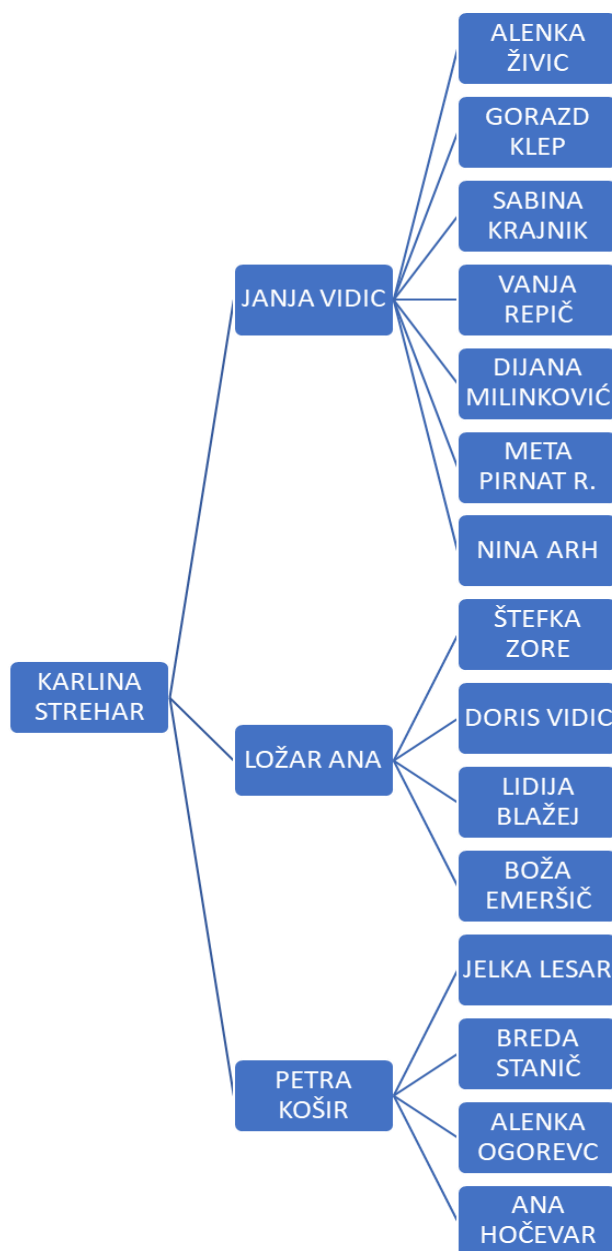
KARLINA STREHAR

JANJA VIDIC

ALENKA ŽIVIC

GORAZD KLEP

SABINA KRAJNIK

VANJA REPIČ

DIJANA MILINKOVIĆ

META PIRNAT R.

NINA ARH

LOŽAR ANA

ŠTEFKA ZORE

DORIS VIDIC

LIDIJA BLAŽEJ

BOŽA EMERŠIČ

PETRA KOŠIR

JELKA LESAR

BREDA STANIČ

ALENKA OGOREVC

ANA HOČEVAR